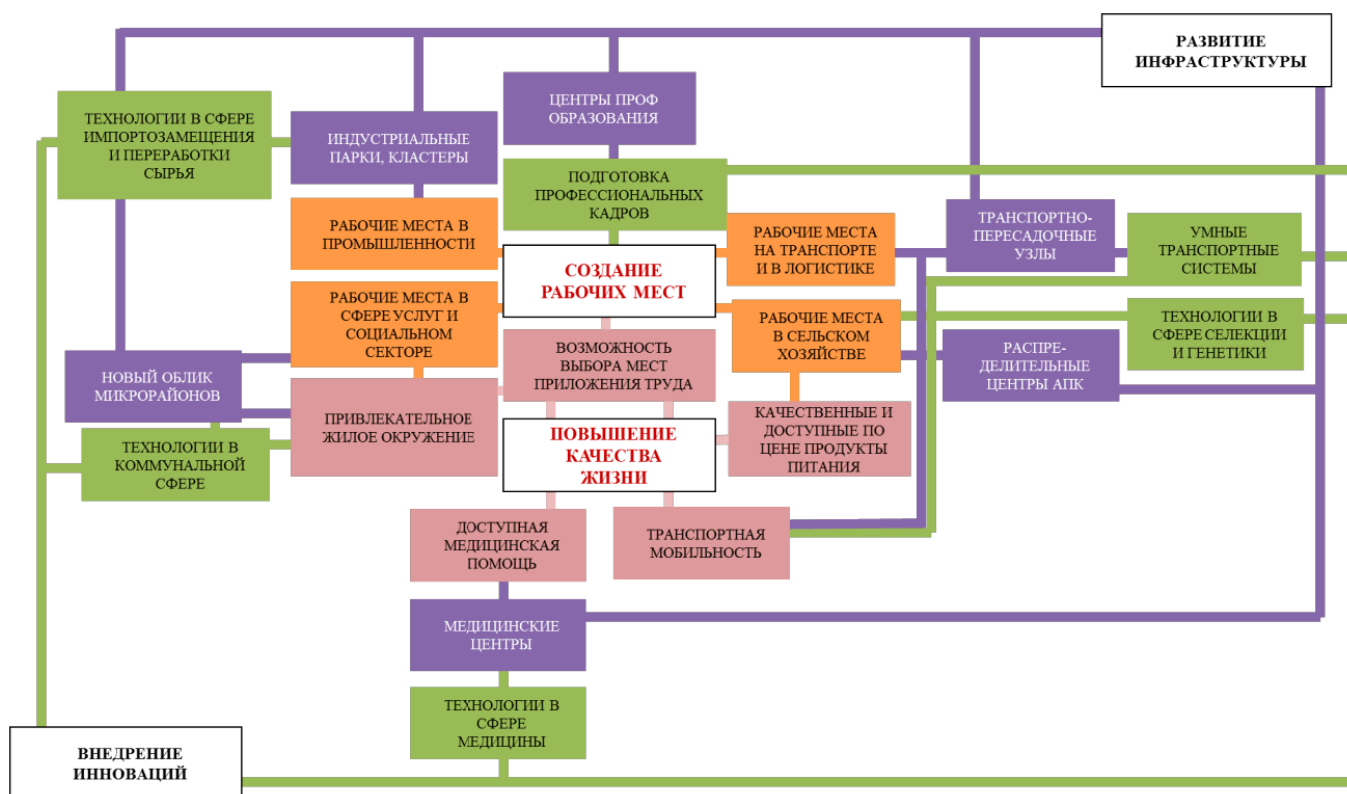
РАЗВИТИЕ ИНФРАСТРУКТУРЫ

ТЕХНОЛОГИИ В СФЕРЕ ИМПОРТОЗАМЕЩЕНИЯ И ПЕРЕРАБОТКИ СЫРЬЯ

ИНДУСТРИАЛЬНЫЕ ПАРКИ, КЛАСТЕРЫ

ЦЕНТРЫ ПРОФ ОБРАЗОВАНИЯ

ПОДГОТОВКА ПРОФЕССИОНАЛЬНЫХ КАДРОВ

РАБОЧИЕ МЕСТА В ПРОМЫШЛЕННОСТИ

СОЗДАНИЕ РАБОЧИХ МЕСТ

РАБОЧИЕ МЕСТА НА ТРАНСПОРТЕ И В ЛОГИСТИКЕ

ТРАНСПОРТНО-ПЕРЕСАДОЧНЫЕ УЗЛЫ

УМНЫЕ ТРАНСПОРТНЫЕ СИСТЕМЫ

РАБОЧИЕ МЕСТА В СФЕРЕ УСЛУГ И СОЦИАЛЬНОМ СЕКТОРЕ

ВОЗМОЖНОСТЬ ВЫБОРА МЕСТ ПРИЛОЖЕНИЯ ТРУДА

РАБОЧИЕ МЕСТА В СЕЛЬСКОМ ХОЗЯЙСТВЕ

ТЕХНОЛОГИИ В СФЕРЕ СЕЛЕКЦИИ И ГЕНЕТИКИ

РАСПРЕ-ДЕЛИТЕЛЬНЫЕ ЦЕНТРЫ АПК

НОВЫЙ ОБЛИК МИКРОРАЙОНОВ

ПРИВЛЕКАТЕЛЬНОЕ ЖИЛОЕ ОКРУЖЕНИЕ

ПОВЫШЕНИЕ КАЧЕСТВА ЖИЗНИ

КАЧЕСТВЕННЫЕ И ДОСТУПНЫЕ ПО ЦЕНЕ ПРОДУКТЫ ПИТАНИЯ

ТЕХНОЛОГИИ В КОММУНАЛЬНОЙ СФЕРЕ

ДОСТУПНАЯ МЕДИЦИНСКАЯ ПОМОЩЬ

ТРАНСПОРТНАЯ МОБИЛЬНОСТЬ

МЕДИЦИНСКИЕ ЦЕНТРЫ

ТЕХНОЛОГИИ В СФЕРЕ МЕДИЦИНЫ

ВНЕДРЕНИЕ ИННОВАЦИЙ